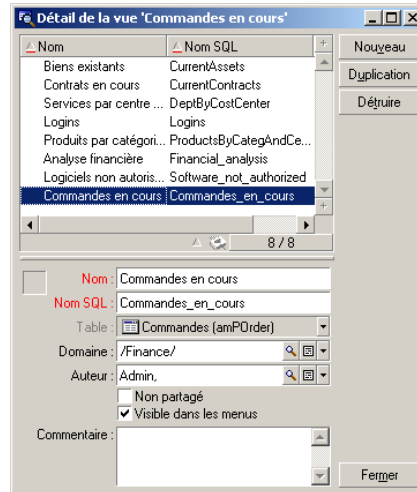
Détail de la vue 'Commandes en cours'

| Nom | Nom SQL |
|---|---|
| Biens existants | CurrentAssets |
| Contrats en cours | CurrentContracts |
| Services par centre ... | DeptByCostCenter |
| Logins | Logins |
| Produits par catégori... | ProductsByCategAndCe... |
| Analyse financière | Financial_analysis |
| Logiciels non autoris... | Software_not_authorized |
| Commandes en cours | Commandes_en_cours |

8 / 8

Nouveau
Duplication
Détruire

Nom : Commandes en cours
Nom SQL : Commandes_en_cours
Table : Commandes (amPOrder)
Domaine : /Finance/
Auteur : Admin,
Non partagé
Visible dans les menus
Commentaire :

Fermer